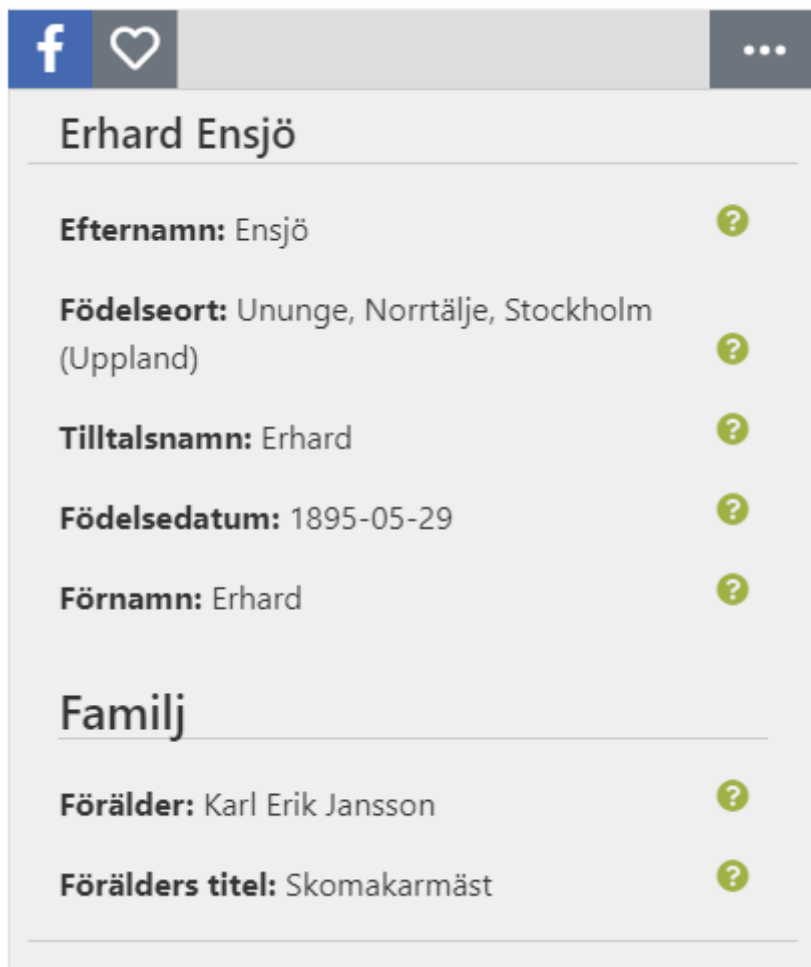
Erhard Ensjö

**Efternamn:** Ensjö

**Födelseort:** Ununge, Norrtälje, Stockholm (Uppland)

**Tilltalsnamn:** Erhard

**Födelsedatum:** 1895-05-29

**Förnamn:** Erhard

Familj

**Förälder:** Karl Erik Jansson

**Förälders titel:** Skomakarmäst